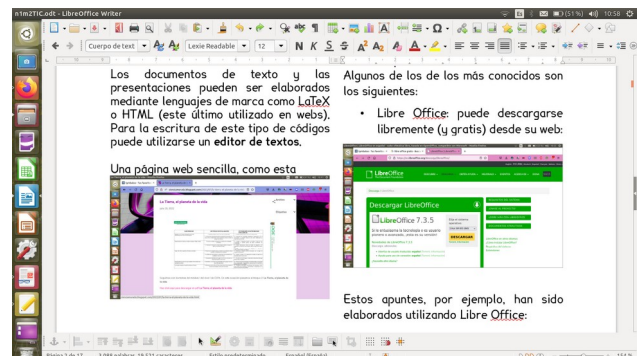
n1m2TIC.odt - LibreOffice Writer

(51%) 10:58

Cuerpo de text | Lexie Readable | 12 | N K S

Los documentos de texto y las presentaciones pueden ser elaborados mediante lenguajes de marca como LaTeX o HTML (este último utilizado en webs). Para la escritura de este tipo de códigos puede utilizarse un **editor de textos**.

Una página web sencilla, como esta

La Tierra, el planeta de la vida

Algunos de los de los más conocidos son los siguientes:

• Libre Office: puede descargarse libremente (y gratis) desde su web:

Descargar LibreOffice

LibreOffice 7.3.5

DESCARGAR

Estos apuntes, por ejemplo, han sido elaborados utilizando Libre Office:

Página 2 de 17 | 1.085 palabras, 10.531 caracteres | Estilo predeterminado | Español (España) | 154 %